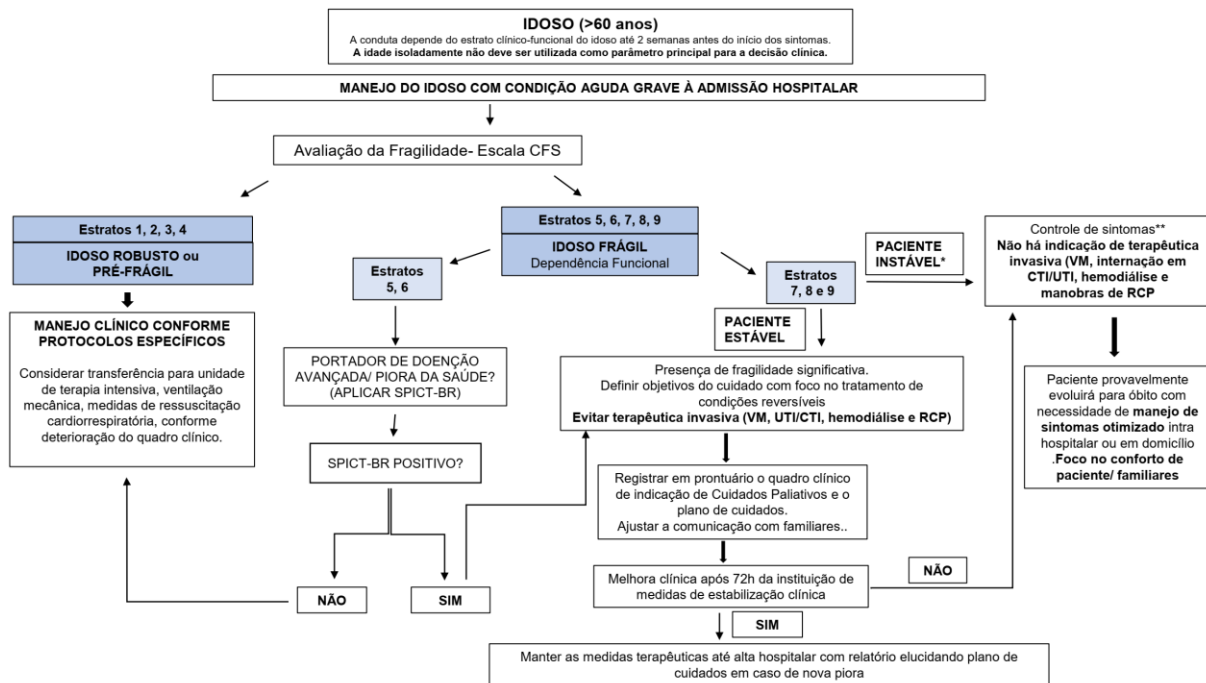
IDOSO (>60 anos)
A conduta depende do estrato clínico-funcional do idoso até 2 semanas antes do início dos sintomas.
A idade isoladamente não deve ser utilizada como parâmetro principal para a decisão clínica.

MANEJO DO IDOSO COM CONDIÇÃO AGUDA GRAVE À ADMISSÃO HOSPITALAR

Avaliação da Fragilidade- Escala CFS

Estratos 1, 2, 3, 4
IDOSO ROBUSTO ou PRÉ-FRÁGIL

MANEJO CLÍNICO CONFORME PROTOCOLOS ESPECÍFICOS
Considerar transferência para unidade de terapia intensiva, ventilação mecânica, medidas de ressuscitação cardiorrespiratória, conforme deterioração do quadro clínico.

Estratos 5, 6, 7, 8, 9
IDOSO FRÁGIL
Dependência Funcional

Estratos 5, 6

PORTADOR DE DOENÇÃO AVANÇADA/ PIORA DA SAÚDE? (APLICAR SPICT-BR)

SPICT-BR POSITIVO?

NÃO

SIM

Estratos 7, 8 e 9

PACIENTE INSTÁVEL*

PACIENTE ESTÁVEL

Presença de fragilidade significativa.
Definir objetivos do cuidado com foco no tratamento de condições reversíveis
Evitar terapêutica invasiva (VM, UTI/CTI, hemodiálise e RCP)

Registrar em prontuário o quadro clínico de indicação de Cuidados Paliativos e o plano de cuidados.
Ajustar a comunicação com familiares..

Melhora clínica após 72h da instituição de medidas de estabilização clínica

NÃO

SIM

Manter as medidas terapêuticas até alta hospitalar com relatório elucidando plano de cuidados em caso de nova piora

Controle de sintomas**
Não há indicação de terapêutica invasiva (VM, internação em CTI/UTI, hemodiálise e manobras de RCP

Paciente provavelmente evoluirá para óbito com necessidade de manejo de sintomas otimizado intra hospitalar ou em domicílio .Foco no conforto de paciente/ familiares